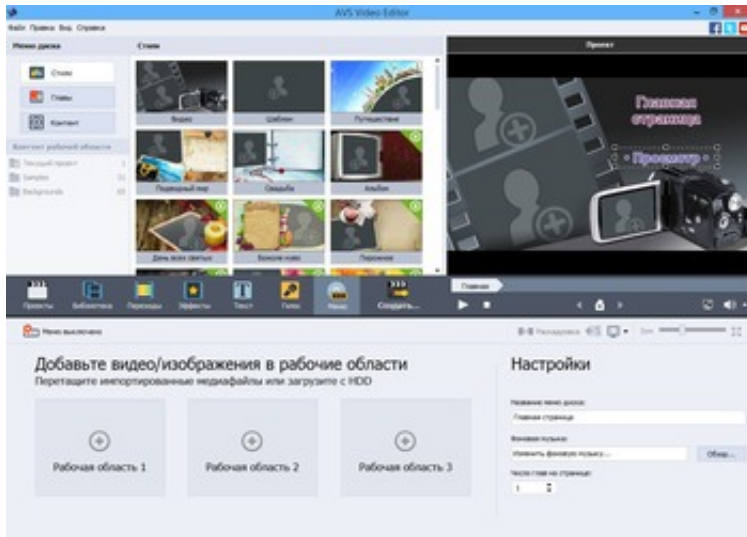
AVS Video Editor

Файл Правка Вид Справка

Меню диска

Стили

Главы

Контент

Контент рабочей области

Текущий проект

Samples

Backgrounds

Стили

Видео

Шаблон

Путешествие

Подводный мир

Свадьба

Альбом

День всех святых

Вокруг мира

Пирожное

Проект

Главная страница

Просмотр

Проекты

Библиотека

Переходы

Эффекты

Текст

Голос

Меню

Создать...

Главная

Меню выключено

Раскадровка

Добавьте видео/изображения в рабочие области

Перетащите импортированные медиафайлы или загрузите с HDD

Рабочая область 1

Рабочая область 2

Рабочая область 3

Настройки

Название меню диска:

Главная страница

Фоновая музыка:

Изменить фоновую музыку...

Обзор...

Число глав на странице:

1